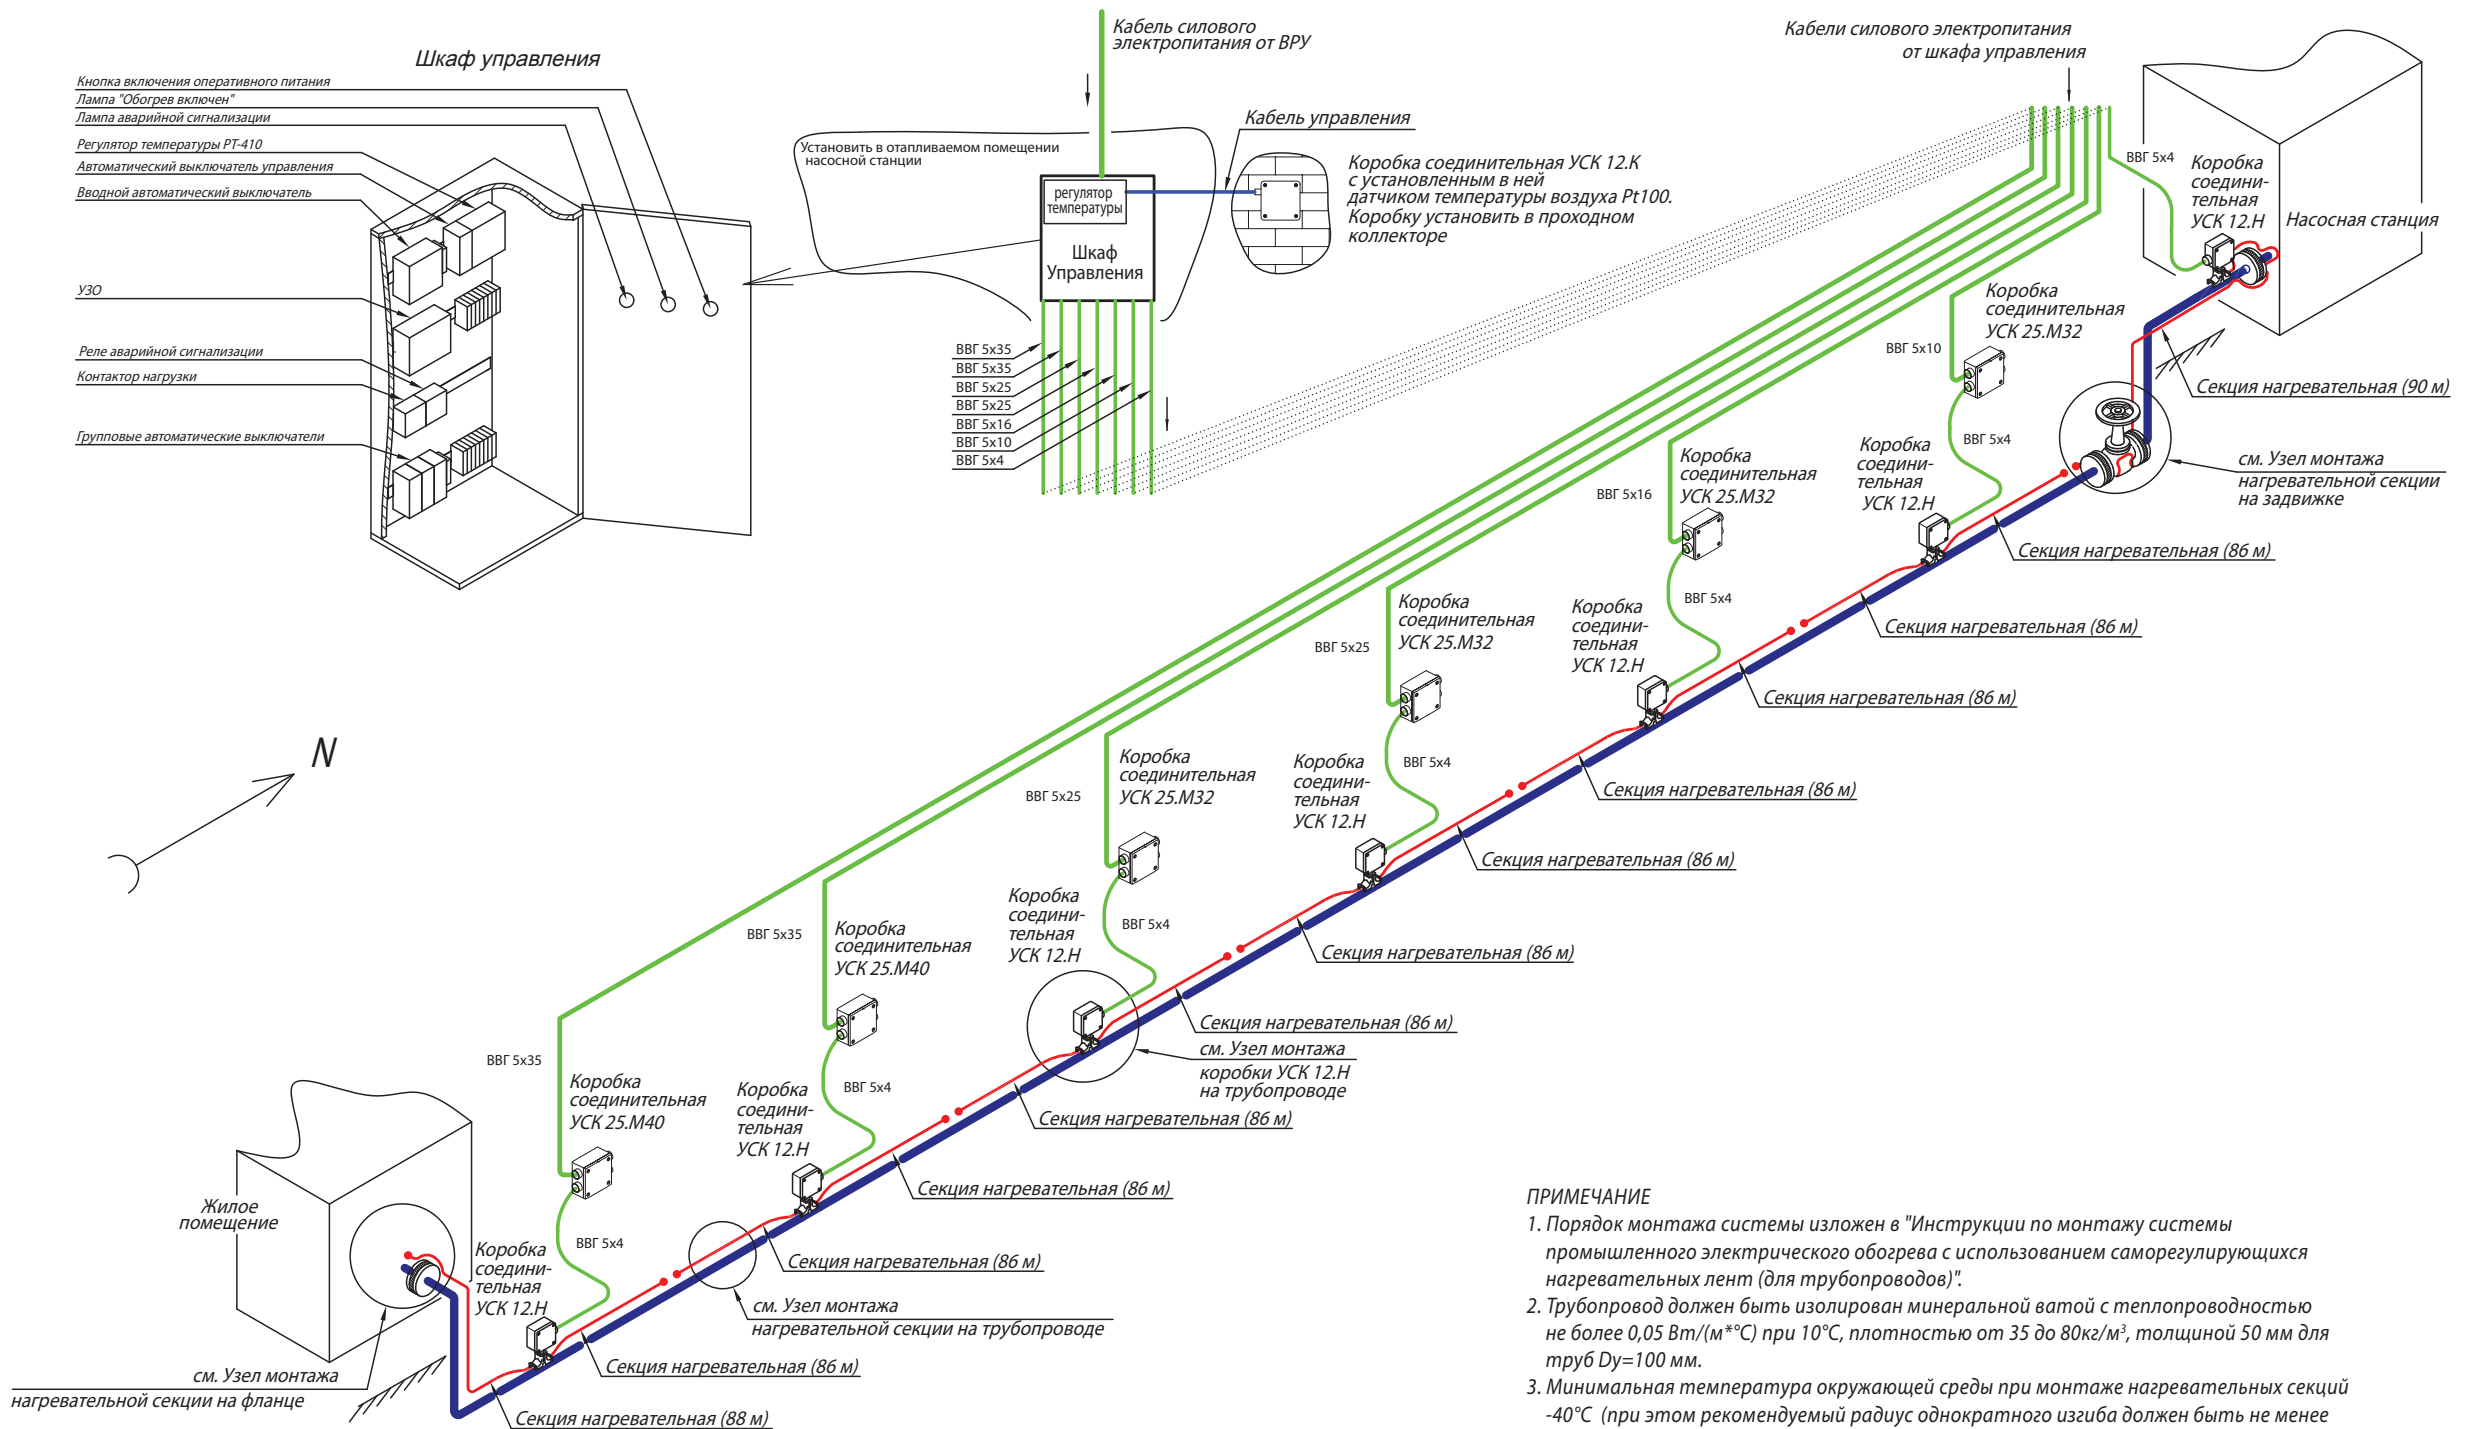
Шкаф управления

Кнопка включения оперативного питания
Лампа "Обогрев включен"
Лампа аварийной сигнализации
Регулятор температуры РТ-410
Автоматический выключатель управления
Вводной автоматический выключатель
УЗО
Реле аварийной сигнализации
Контактор нагрузки
Групповые автоматические выключатели

Кабель силового электропитания от ВРУ

Установить в отапливаемом помещении насосной станции

регулятор температуры

Шкаф Управления

Кабель управления

Коробка соединительная УСК 12.К с установленным в ней датчиком температуры воздуха Pt100. Коробку установить в проходном коллекторе

ВВГ 5х35
ВВГ 5х35
ВВГ 5х25
ВВГ 5х25
ВВГ 5х16
ВВГ 5х10
ВВГ 5х4

Кабели силового электропитания от шкафа управления

ВВГ 5х4
Коробка соедини-тельная УСК 12.Н
Насосная станция

ВВГ 5х10
Коробка соединительная УСК 25.М32

Секция нагревательная (90 м)

ВВГ 5х4
Коробка соедини-тельная УСК 12.Н

см. Узел монтажа нагревательной секции на задвижке

ВВГ 5х16
Коробка соединительная УСК 25.М32

Секция нагревательная (86 м)

ВВГ 5х4
Коробка соедини-тельная УСК 12.Н

Секция нагревательная (86 м)

ВВГ 5х25
Коробка соединительная УСК 25.М32

Секция нагревательная (86 м)

ВВГ 5х4
Коробка соедини-тельная УСК 12.Н

Секция нагревательная (86 м)

ВВГ 5х25
Коробка соединительная УСК 25.М32

Секция нагревательная (86 м)

N

ВВГ 5х4
Коробка соедини-тельная УСК 12.Н

Секция нагревательная (86 м)

ВВГ 5х35
Коробка соединительная УСК 25.М40

Секция нагревательная (86 м)

см. Узел монтажа коробки УСК 12.Н на трубопроводе

ВВГ 5х4
Коробка соедини-тельная УСК 12.Н

Секция нагревательная (86 м)

ВВГ 5х35
Коробка соединительная УСК 25.М40

Секция нагревательная (86 м)

Жилое помещение

ВВГ 5х4
Коробка соедини-тельная УСК 12.Н

Секция нагревательная (86 м)

см. Узел монтажа нагревательной секции на трубопроводе

Секция нагревательная (86 м)

см. Узел монтажа нагревательной секции на фланце

Секция нагревательная (88 м)

ПРИМЕЧАНИЕ
1. Порядок монтажа системы изложен в "Инструкции по монтажу системы промышленного электрического обогрева с использованием саморегулирующхся нагревательных лент (для трубопроводов)".
2. Трубопровод должен быть изолирован минеральной ватой с теплопроводностью не более 0,05 Вт/(м*°С) при 10°С, плотностью от 35 до 80кг/м³, толщиной 50 мм для труб Dу=100 мм.
3. Минимальная температура окружающей среды при монтаже нагревательных секций -40°С (при этом рекомендуемый радиус однократного изгиба должен быть не менее